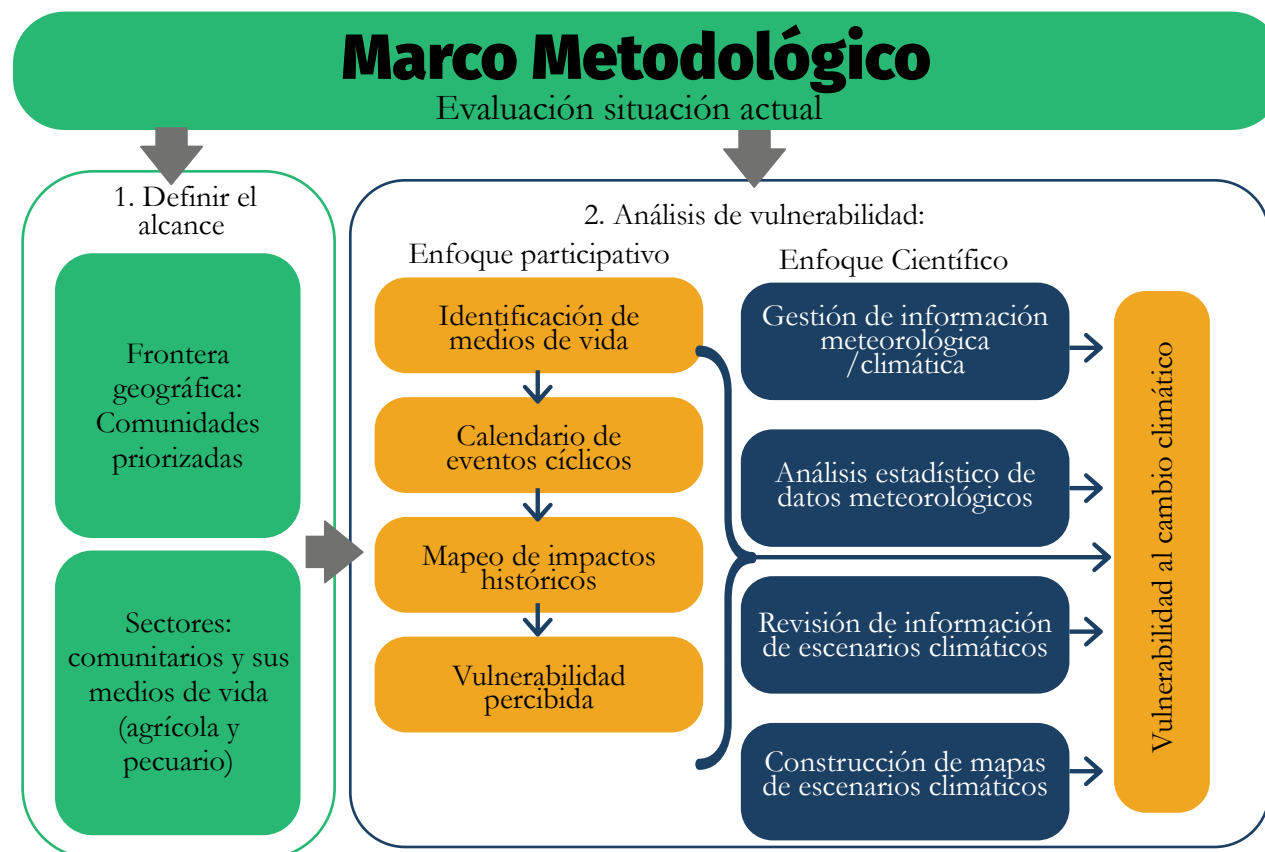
Marco Metodológico
Evaluación situación actual

1. Definir el alcance

Frontera geográfica: Comunidades priorizadas

Sectores: comunitarios y sus medios de vida (agrícola y pecuario)

2. Análisis de vulnerabilidad:

Enfoque participativo

Identificación de medios de vida

Calendario de eventos cíclicos

Mapeo de impactos históricos

Vulnerabilidad percibida

Enfoque Científico

Gestión de información meteorológica /climática

Análisis estadístico de datos meteorológicos

Revisión de información de escenarios climáticos

Construcción de mapas de escenarios climáticos

Vulnerabilidad al cambio climático